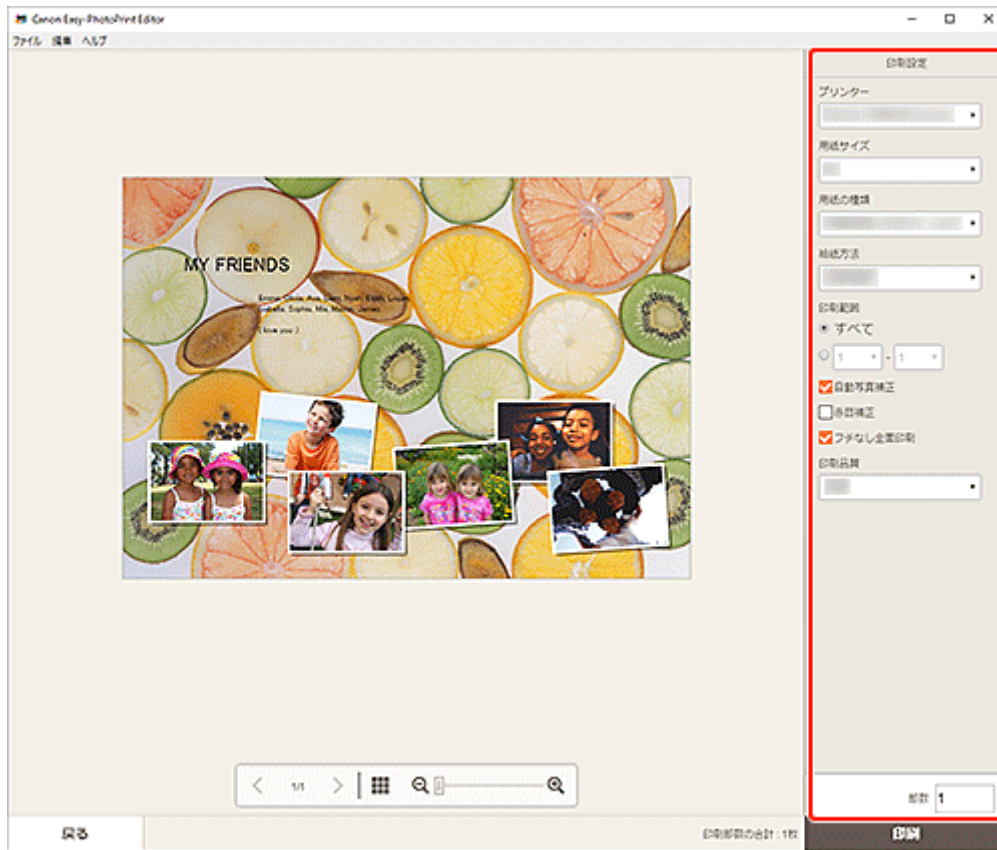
Canon Easy-PhotoPrint Editor

ファイル 編集 ヘルプ

MY FRIENDS

Emma, Olivia, Ava, Sophia, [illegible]
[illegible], Sophia, Mia, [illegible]

I love you !

1/1

印刷設定

プリンター

用紙サイズ

用紙の種類

給紙方法

印刷範囲

すべて

1 - 1

自動写真補正

赤目補正

フチなし全面印刷

印刷品質

部数 1

戻る

印刷部数の合計：1枚

印刷